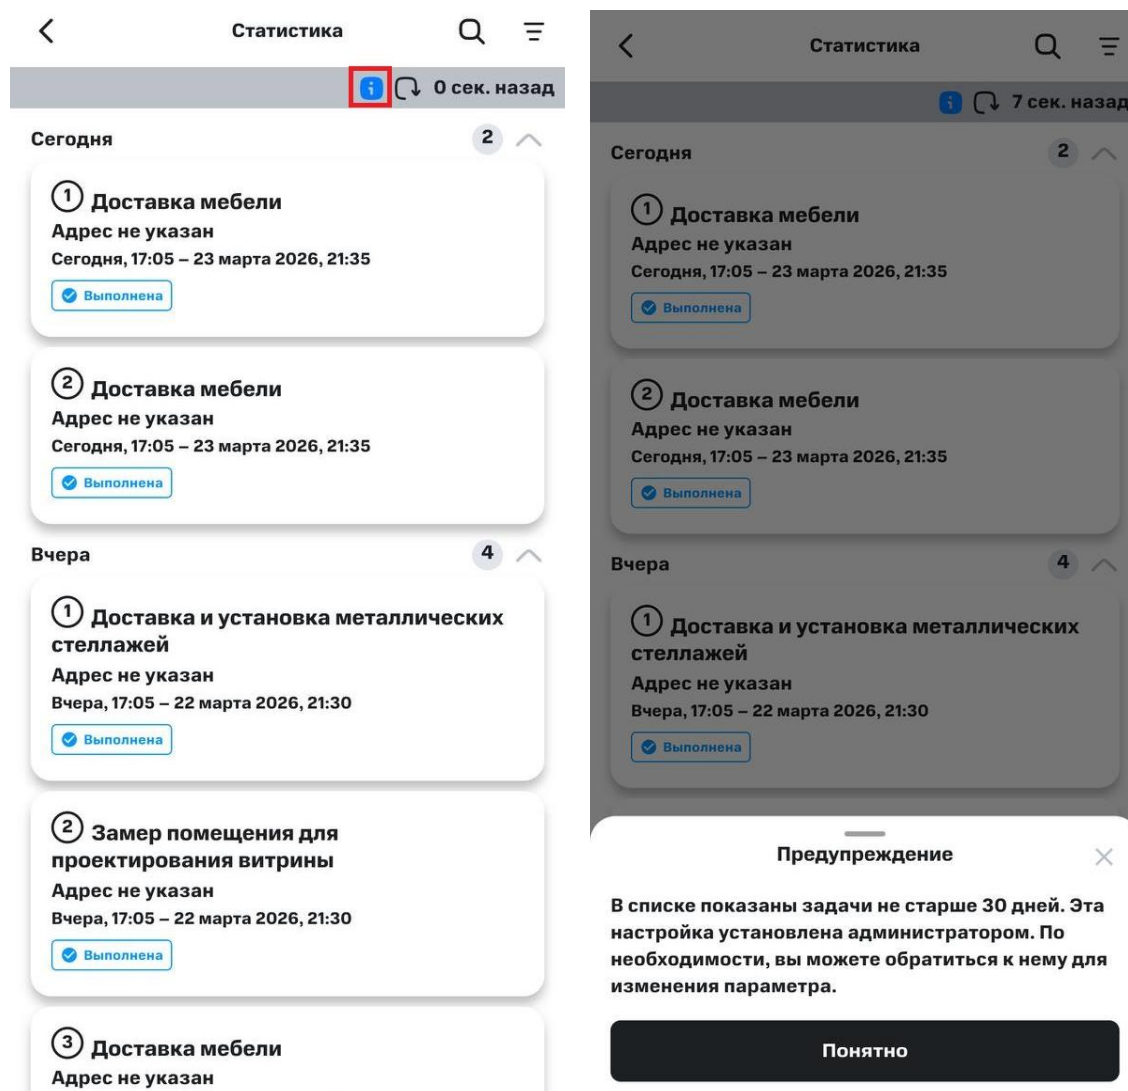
Статистика

0 сек. назад

Сегодня 2

① Доставка мебели
Адрес не указан
Сегодня, 17:05 – 23 марта 2026, 21:35
Выполнена

② Доставка мебели
Адрес не указан
Сегодня, 17:05 – 23 марта 2026, 21:35
Выполнена

Вчера 4

① Доставка и установка металлических стеллажей
Адрес не указан
Вчера, 17:05 – 22 марта 2026, 21:30
Выполнена

② Замер помещения для проектирования витрины
Адрес не указан
Вчера, 17:05 – 22 марта 2026, 21:30
Выполнена

③ Доставка мебели
Адрес не указан

Статистика

7 сек. назад

Сегодня 2

① Доставка мебели
Адрес не указан
Сегодня, 17:05 – 23 марта 2026, 21:35
Выполнена

② Доставка мебели
Адрес не указан
Сегодня, 17:05 – 23 марта 2026, 21:35
Выполнена

Вчера 4

① Доставка и установка металлических стеллажей
Адрес не указан
Вчера, 17:05 – 22 марта 2026, 21:30
Выполнена

Предупреждение

В списке показаны задачи не старше 30 дней. Эта настройка установлена администратором. По необходимости, вы можете обратиться к нему для изменения параметра.

Понятно